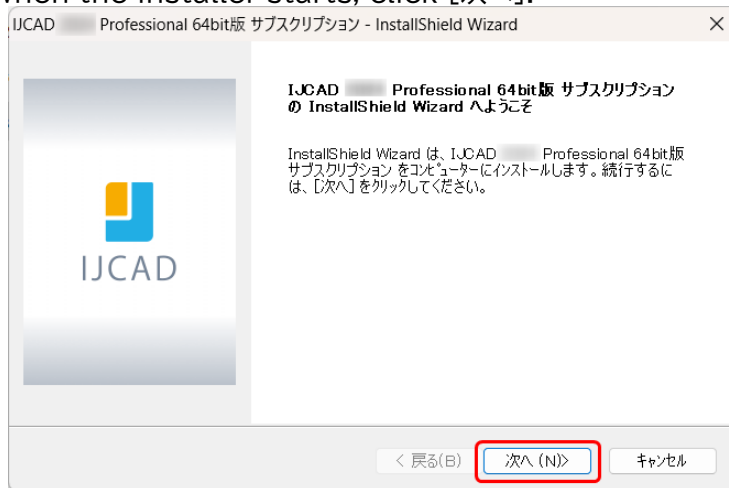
When the installer starts, click [次へ].

IJCAD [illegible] Professional 64bit版 サブスクリプション - InstallShield Wizard

×

IJCAD

IJCAD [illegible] Professional 64bit版 サブスクリプション の InstallShield Wizard へようこそ

InstallShield Wizard は、IJCAD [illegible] Professional 64bit版 サブスクリプション をコンピューターにインストールします。続行するには、[次へ] をクリックしてください。

< 戻る(B)

次へ (N)>

キャンセル